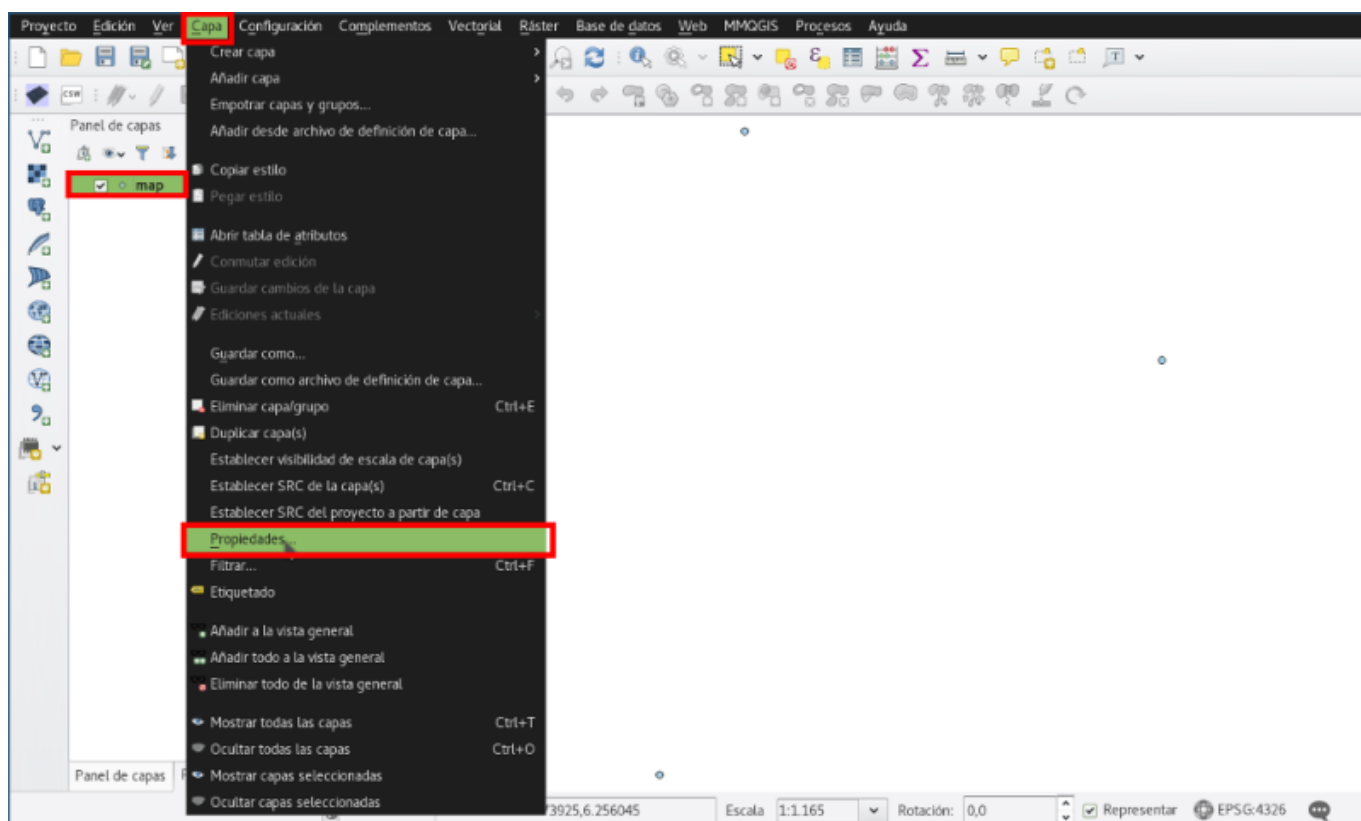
Proyecto Edición Ver Capa Configuración Complementos Vectorial Ráster Base de datos Web MMQGIS Procesos Ayuda

CSW

Panel de capas

map

Crear capa
Añadir capa
Empotrar capas y grupos...
Añadir desde archivo de definición de capa...

Copiar estilo
Pegar estilo

Abrir tabla de atributos
Conmutar edición
Guardar cambios de la capa
Ediciones actuales

Guardar como...
Guardar como archivo de definición de capa...
Eliminar capa/grupo Ctrl+E
Duplicar capa(s)
Establecer visibilidad de escala de capa(s)
Establecer SRC de la capa(s) Ctrl+C
Establecer SRC del proyecto a partir de capa
Propiedades...
Filtrar... Ctrl+F
Etiquetado

Añadir a la vista general
Añadir todo a la vista general
Eliminar todo de la vista general

Mostrar todas las capas Ctrl+T
Ocultar todas las capas Ctrl+O
Mostrar capas seleccionadas
Ocultar capas seleccionadas

Panel de capas

73925,6.256045 Escala 1:1.165 Rotación: 0,0 Representar EPSG:4326